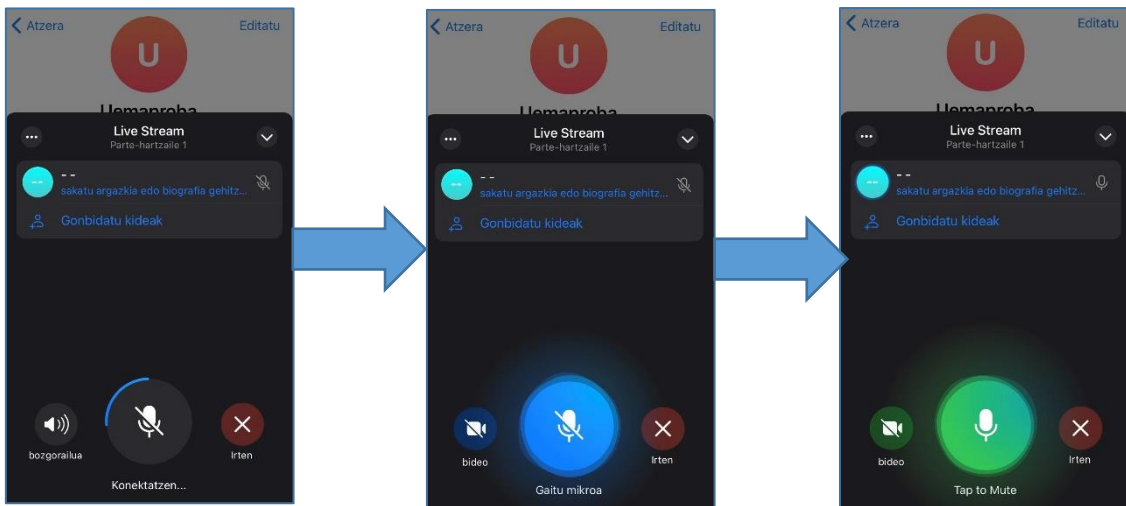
Atzera
Editatu
U
Uemaproba
Live Stream
Parte-hartzaile 1
- -
sakatu argazkia edo biografia gehitz...
Gonbidatu kideak
bozgorailua
Irten
Konektatzen...

Atzera
Editatu
U
Uemaproba
Live Stream
Parte-hartzaile 1
- -
sakatu argazkia edo biografia gehitz...
Gonbidatu kideak
bideo
Irten
Gaitu mikroa

Atzera
Editatu
U
Uemaproba
Live Stream
Parte-hartzaile 1
- -
sakatu argazkia edo biografia gehitz...
Gonbidatu kideak
bideo
Irten
Tap to Mute